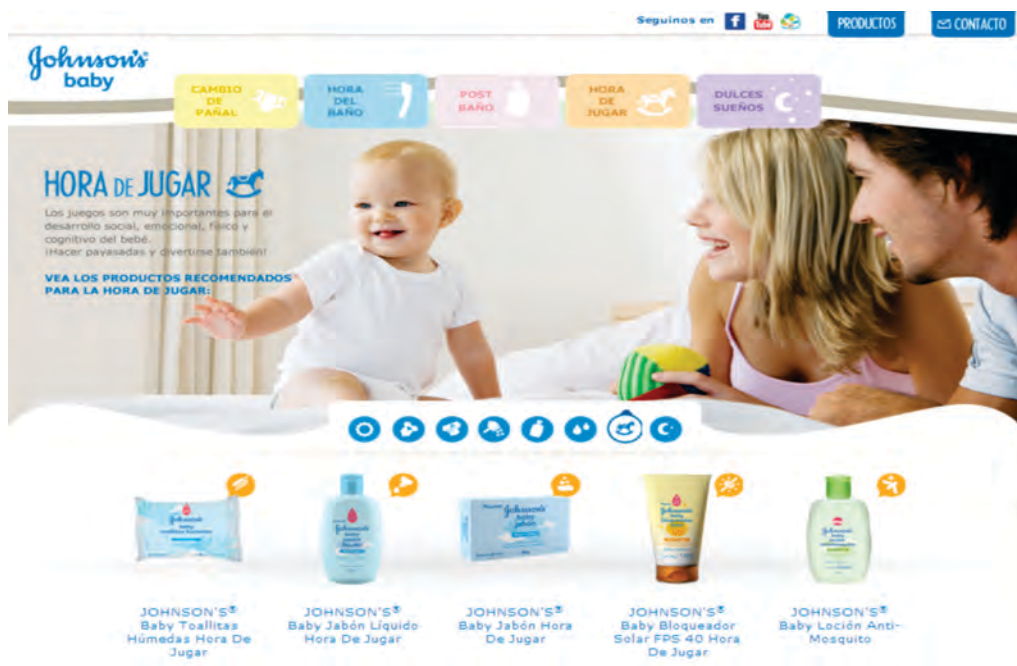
Seguinos en

PRODUCTOS

CONTACTO

Johnson's baby

CAMBIO DE PAÑAL

HORA DEL BAÑO

POST BAÑO

HORA DE JUGAR

DULCES SUEÑOS

HORA DE JUGAR

Los juegos son muy importantes para el desarrollo social, emocional, físico y cognitivo del bebé. ¡Hacer payasadas y divertirse también!

VEA LOS PRODUCTOS RECOMENDADOS PARA LA HORA DE JUGAR:

JOHNSON'S® Baby Toallitas Húmedas Hora De Jugar

JOHNSON'S® Baby Jabón Líquido Hora De Jugar

JOHNSON'S® Baby Jabón Hora De Jugar

JOHNSON'S® Baby Bloqueador Solar FPS 40 Hora De Jugar

JOHNSON'S® Baby Loción Anti-Mosquito